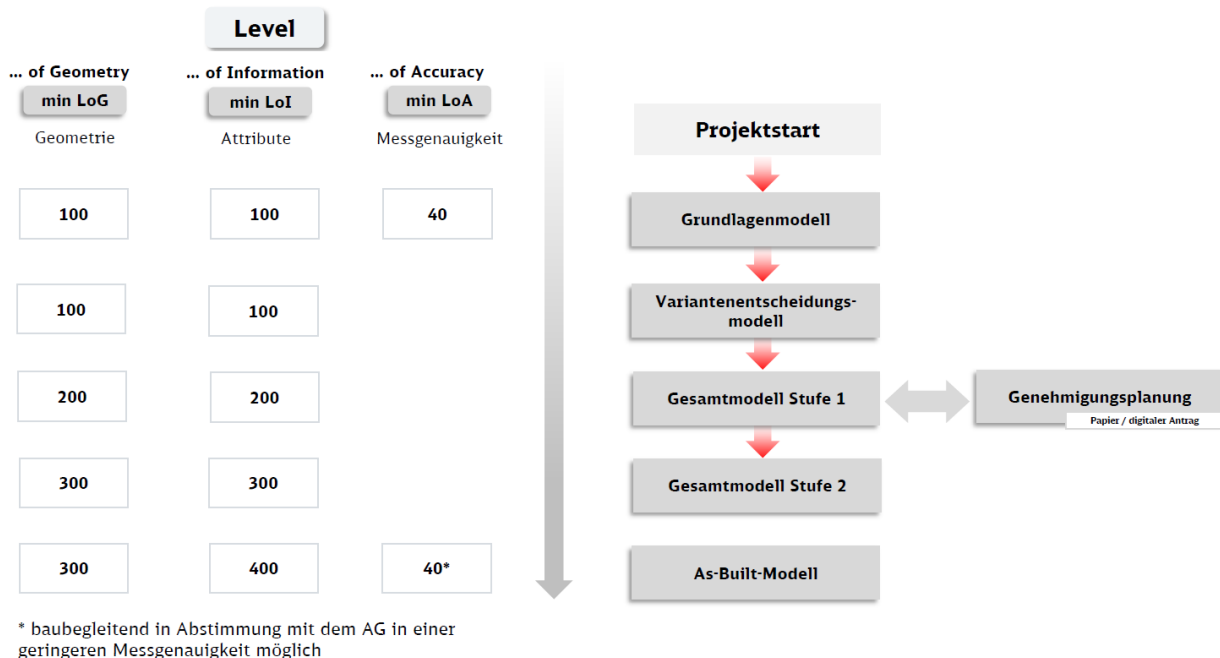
Level

| ... of Geometry | ... of Information | ... of Accuracy |
|---|---|---|
| min LoG | min LoI | min LoA |
| Geometrie | Attribute | Messgenauigkeit |
| 100 | 100 | 40 |
| 100 | 100 | |
| 200 | 200 | |
| 300 | 300 | |
| 300 | 400 | 40* |

* baubegleitend in Abstimmung mit dem AG in einer geringeren Messgenauigkeit möglich

Projektstart

Grundlagenmodell

Variantenentscheidungsmodell

Gesamtmodell Stufe 1

Genehmigungsplanung

Papier / digitaler Antrag

Gesamtmodell Stufe 2

As-Built-Modell